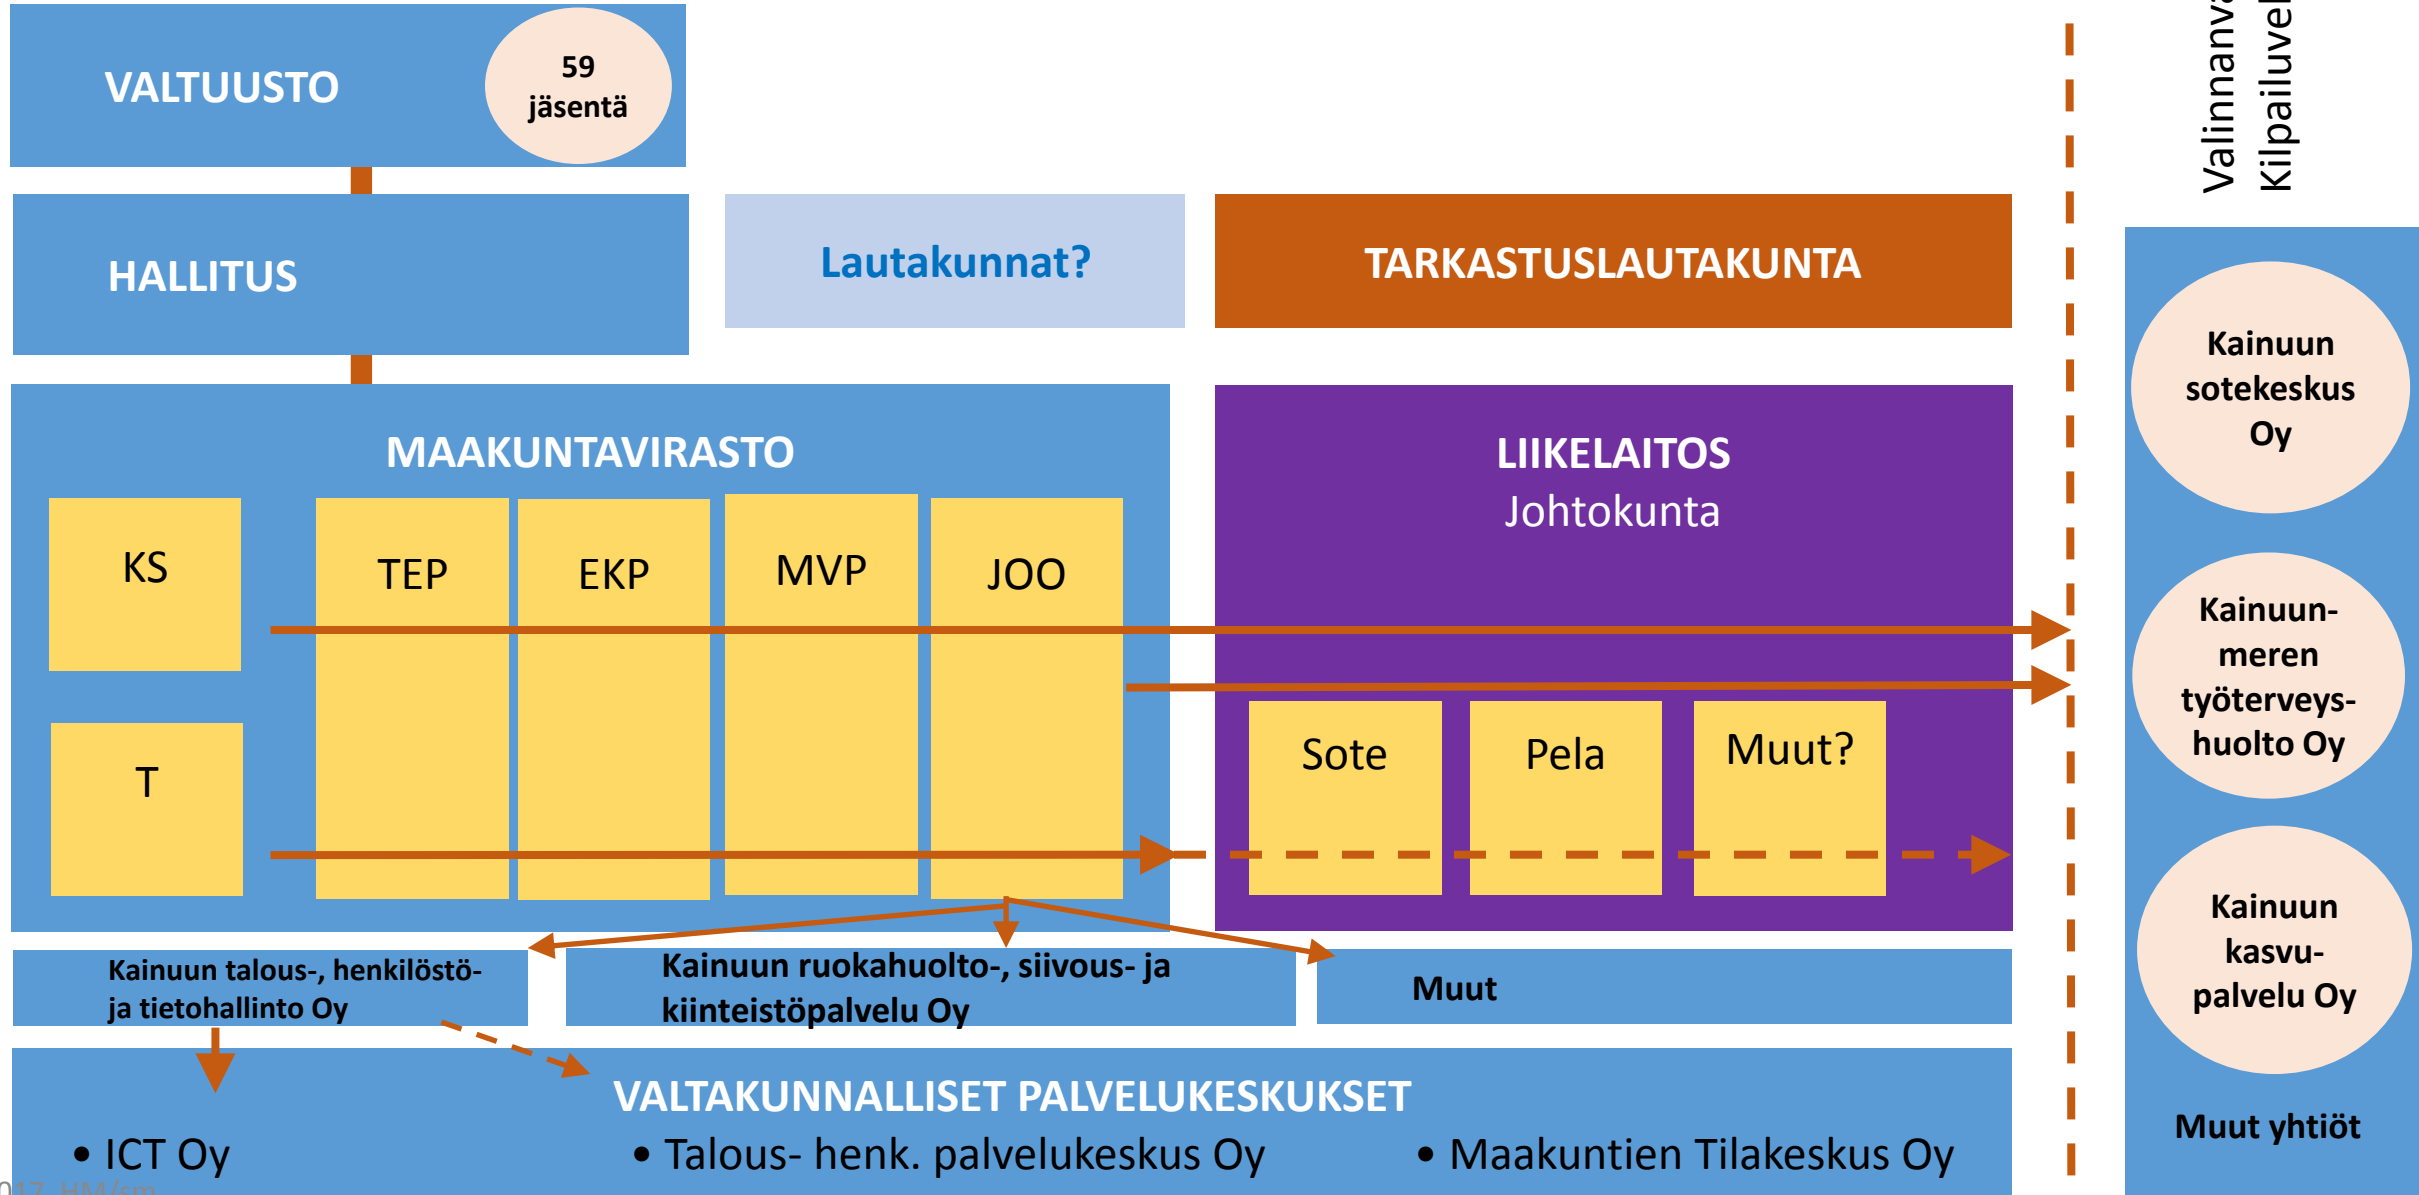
VALTUUSTO

59 jäsentä

HALLITUS

Lautakunnat?

TARKASTUSLAUTAKUNTA

Valinnanva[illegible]
Kilpailuvel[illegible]

MAAKUNTAVIRASTO

KS

TEP

EKP

MVP

JOO

T

LIIKELAITOS
Johtokunta

Sote

Pela

Muut?

Kainuun sotekeskus Oy

Kainuun-meren työterveys-huolto Oy

Kainuun kasvu-palvelu Oy

Muut yhtiöt

Kainuun talous-, henkilöstö- ja tietohallinto Oy

Kainuun ruokahuolto-, siivous- ja kiinteistöpalvelu Oy

Muut

VALTAKUNNALLISET PALVELUKESKUKSET

• ICT Oy

• Talous- henk. palvelukeskus Oy

• Maakuntien Tilakeskus Oy

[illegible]017 HM/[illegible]